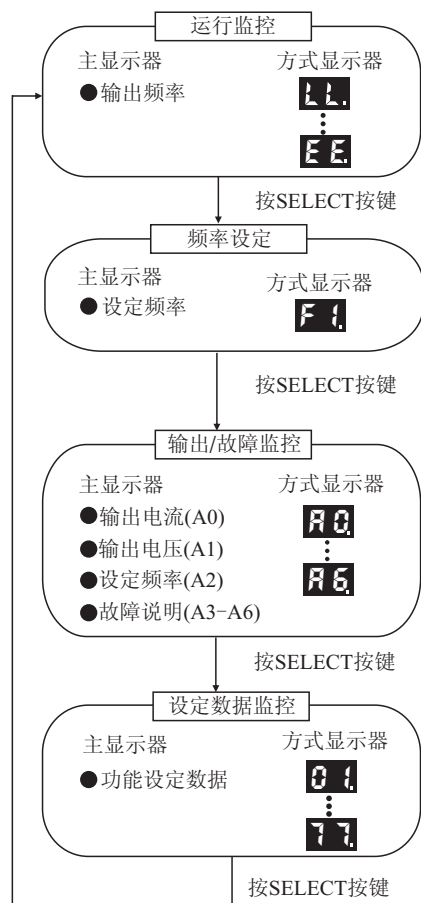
运行监控

主显示器
●输出频率

方式显示器
LL.
⋮
EE.

按SELECT按键

频率设定

主显示器
● 设定频率

方式显示器
F1.

按SELECT按键

输出/故障监控

主显示器
●输出电流(A0)
●输出电压(A1)
●设定频率(A2)
●故障说明(A3-A6)

方式显示器
A0.
⋮
A6.

按SELECT按键

设定数据监控

主显示器
●功能设定数据

方式显示器
01.
⋮
77.

按SELECT按键